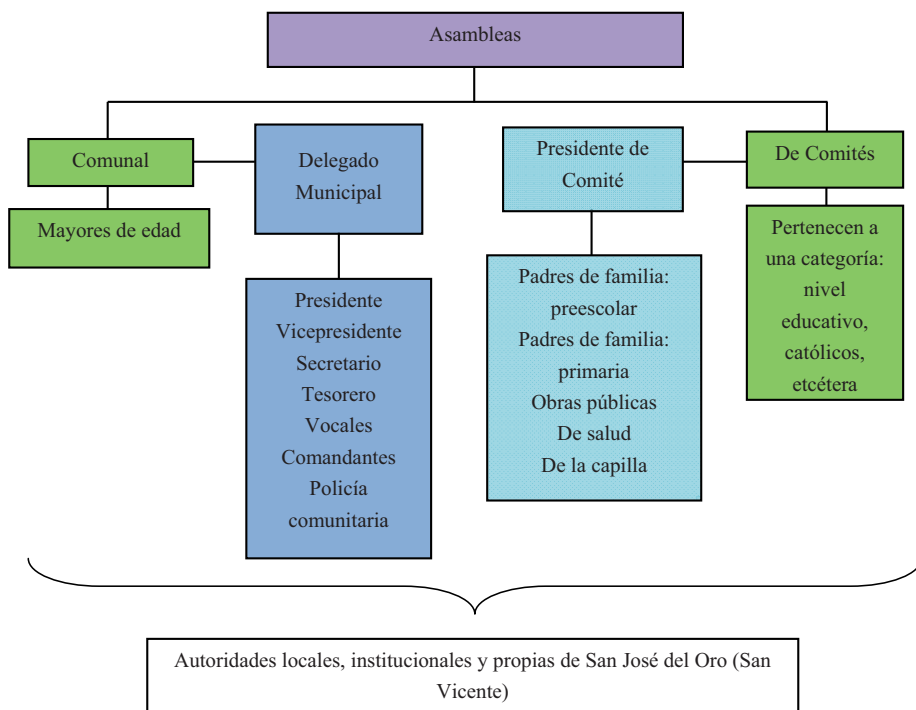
Asambleas

Comunal

Mayores de edad

Delegado Municipal

Presidente
Vicepresidente
Secretario
Tesorero
Vocales
Comandantes
Policía comunitaria

Presidente de Comité

Padres de familia: preescolar
Padres de familia: primaria
Obras públicas
De salud
De la capilla

De Comités

Pertenecen a una categoría: nivel educativo, católicos, etcétera

Autoridades locales, institucionales y propias de San José del Oro (San Vicente)